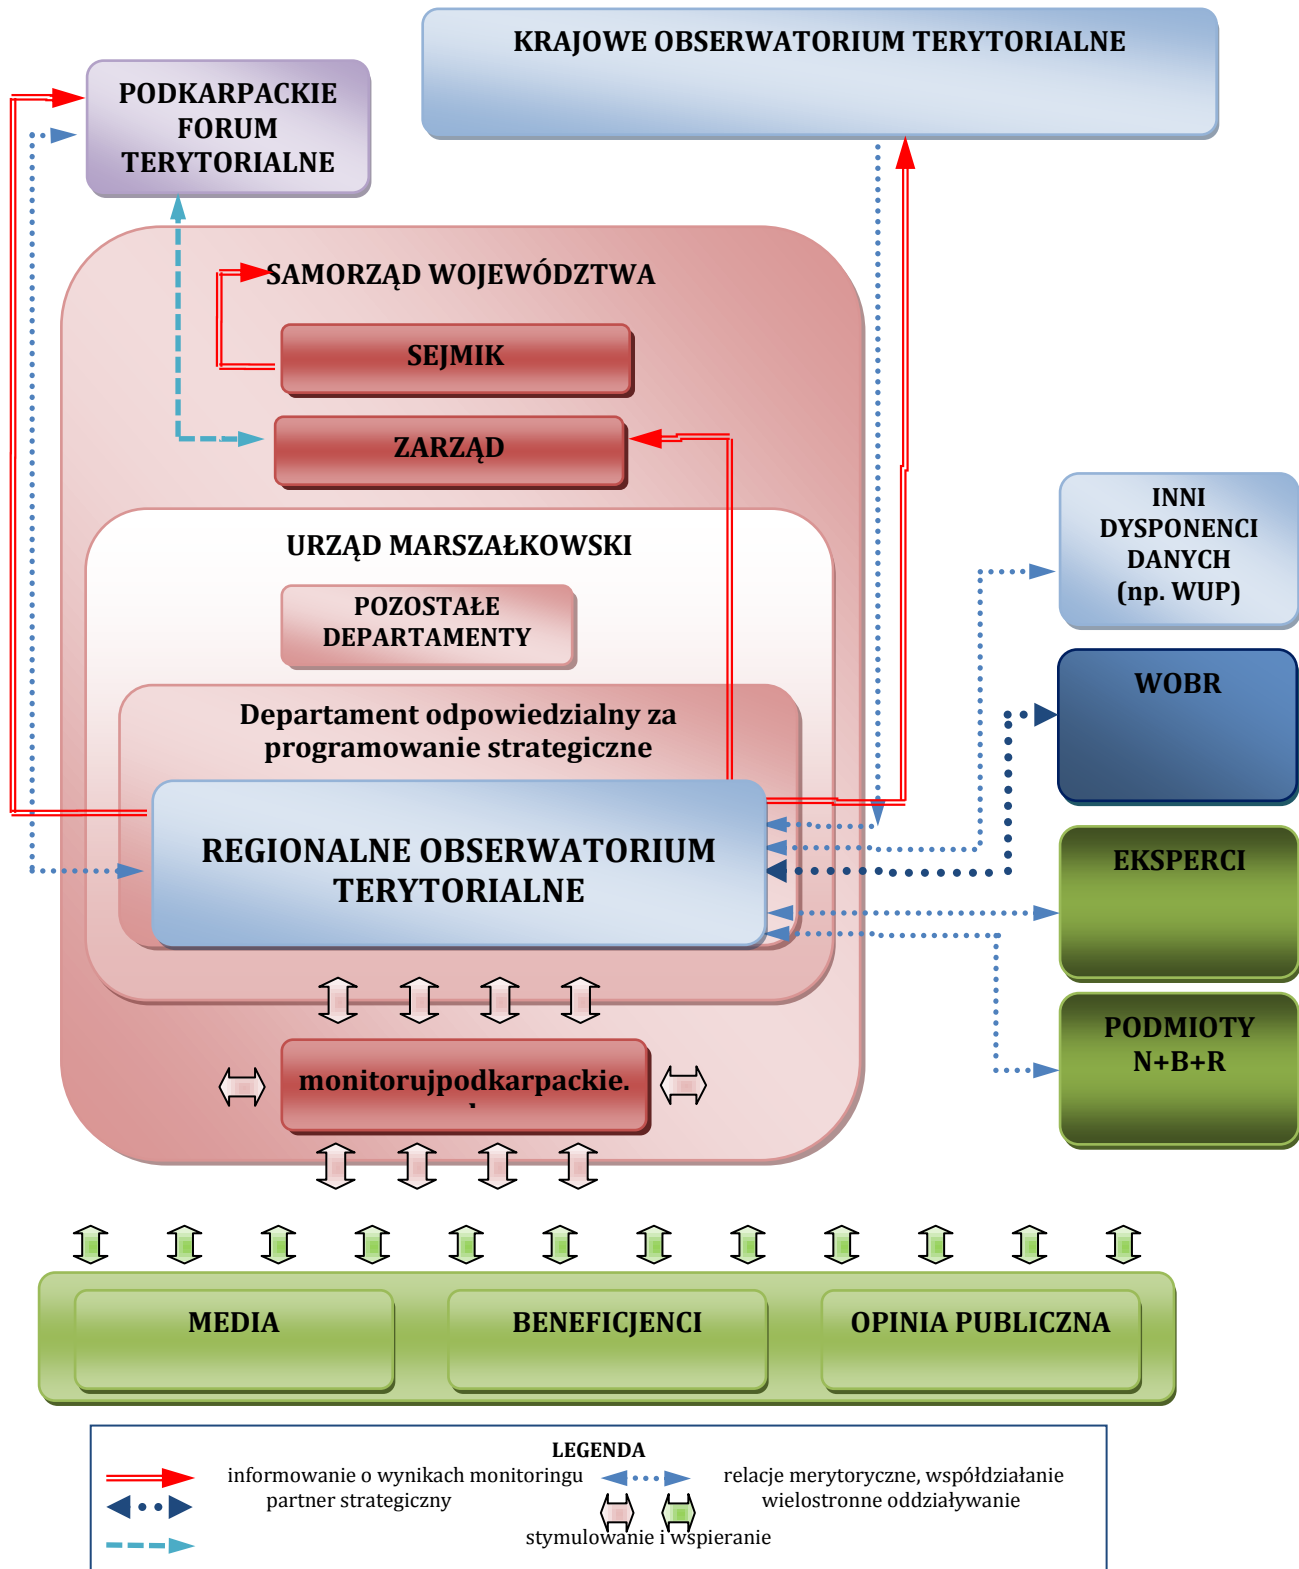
KRAJOWE OBSERWATORIUM TERYTORIALNE

PODKARPACKIE FORUM TERYTORIALNE

SAMORZĄD WOJEWÓDZTWA

SEJMIK

ZARZĄD

URZĄD MARSZAŁKOWSKI

POZOSTAŁE DEPARTAMENTY

Departament odpowiedzialny za programowanie strategiczne

REGIONALNE OBSERWATORIUM TERYTORIALNE

INNI DYSPONENCI DANYCH (np. WUP)

WOBR

EKSPERCI

PODMIOTY N+B+R

monitorujpodkarpackie.

MEDIA

BENEFICJENCI

OPINIA PUBLICZNA

LEGENDA

informowanie o wynikach monitoringu

partner strategiczny

relacje merytoryczne, współdziałanie

wielostronne oddziaływanie

stymulowanie i wspieranie